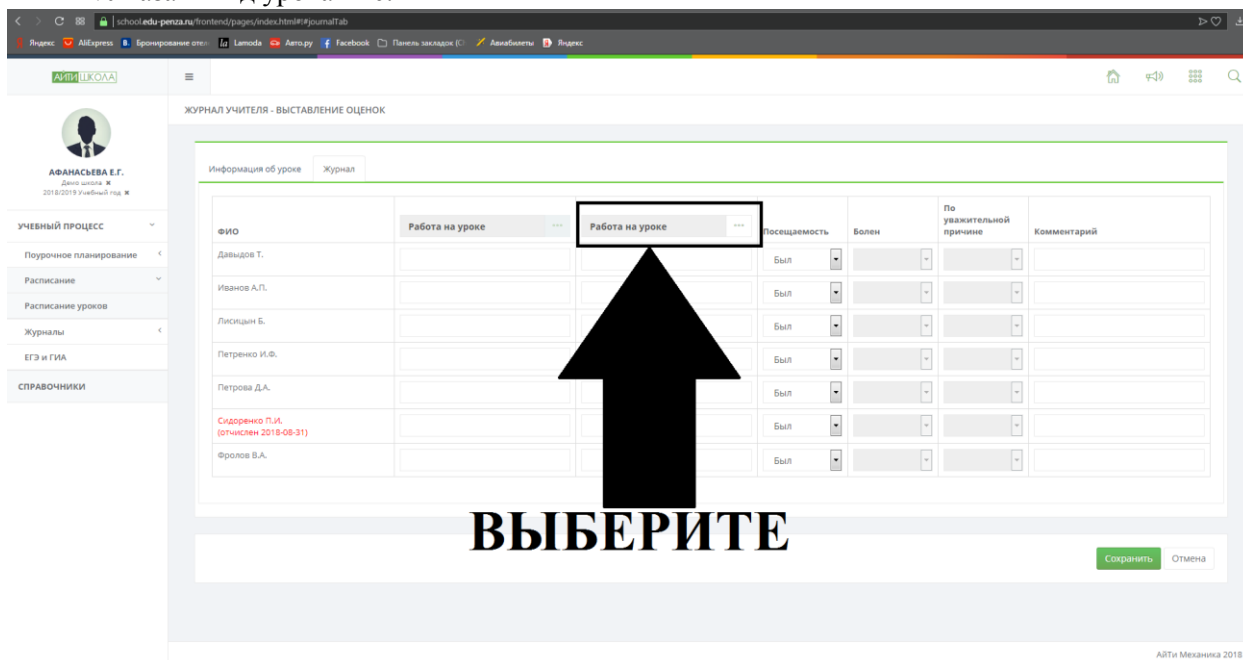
school.edu-penza.ru/frontend/pages/index.html#!#journalTab

Яндекс AliExpress Бронирование отел Lamoda Авто.ру Facebook Панель закладок Авиабилеты Яндекс

АЙТИ ШКОЛА

АФАНАСЬЕВА Е.Г.
Демо школа
2018/2019 Учебный год

УЧЕБНЫЙ ПРОЦЕСС
Поурочное планирование
Расписание
Расписание уроков
Журналы
ЕГЭ и ГИА
СПРАВОЧНИКИ

ЖУРНАЛ УЧИТЕЛЯ - ВЫСТАВЛЕНИЕ ОЦЕНОК

Информация об уроке Журнал

| ФИО | Работа на уроке | Работа на уроке | Посещаемость | Болен | По уважительной причине | Комментарий |
|---|---|---|---|---|---|---|
| Давыдов Т. | | | Был | | | |
| Иванов А.П. | | | Был | | | |
| Лисицын Б. | | | Был | | | |
| Петренко И.Ф. | | | Был | | | |
| Петрова Д.А. | | | Был | | | |
| Сидоренко П.И. (отчислен 2018-08-31) | | | Был | | | |
| Фролов В.А. | | | Был | | | |

ВЫБЕРИТЕ

Сохранить Отмена

АйТи Механика 2018